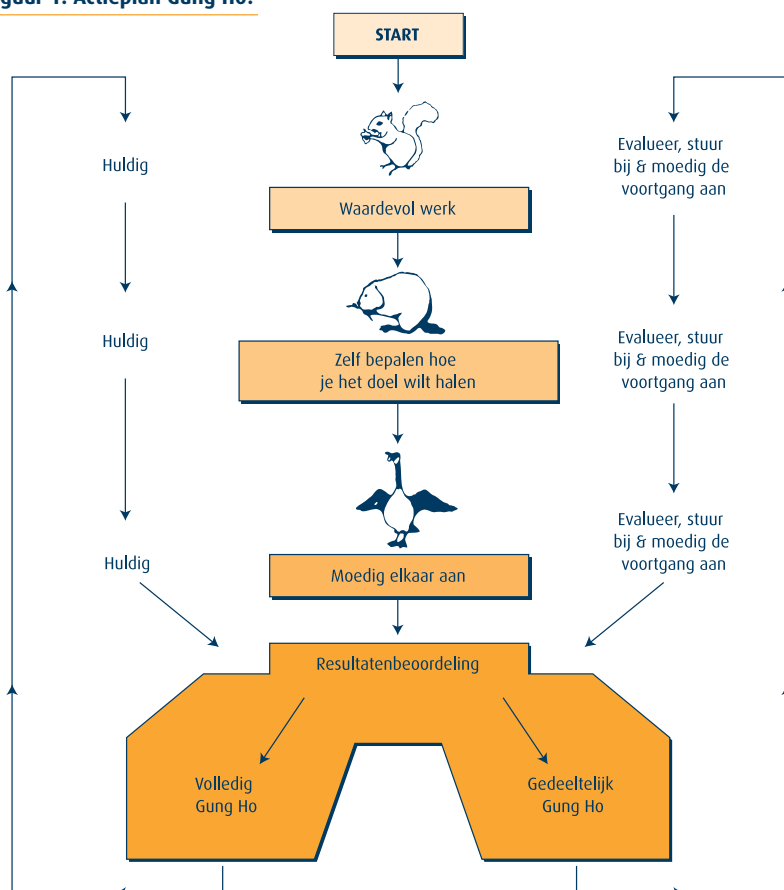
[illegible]guur 1: Actieplan Gung Ho:

START

Huldig

Evalueer, stuur bij & moedig de voortgang aan

Waardevol werk

Huldig

Evalueer, stuur bij & moedig de voortgang aan

Zelf bepalen hoe je het doel wilt halen

Huldig

Evalueer, stuur bij & moedig de voortgang aan

Moedig elkaar aan

Resultatenbeoordeling

Volledig Gung Ho

Gedeeltelijk Gung Ho